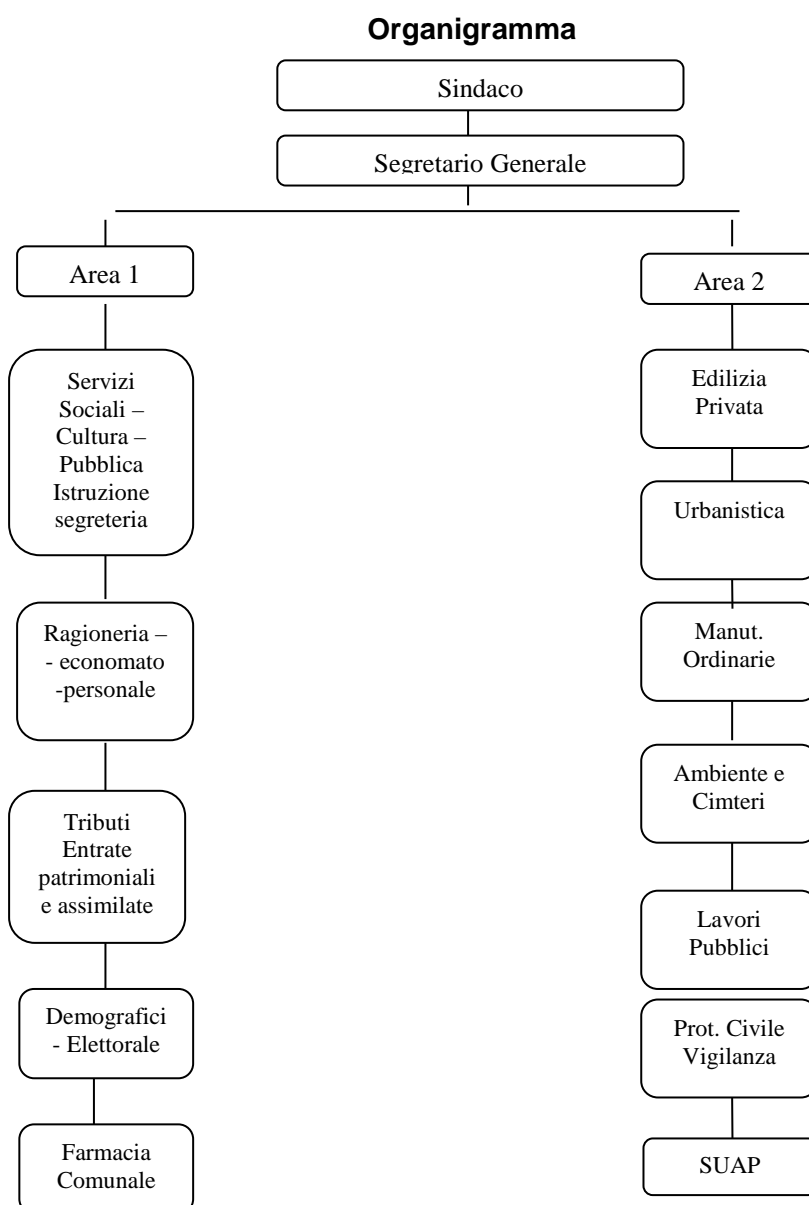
**Organigramma**

Sindaco

Segretario Generale

Area 1

Servizi Sociali – Cultura – Pubblica Istruzione segreteria

Ragioneria – - economato -personale

Tributi Entrate patrimoniali e assimilate

Demografici - Elettorale

Farmacia Comunale

Area 2

Edilizia Privata

Urbanistica

Manut. Ordinarie

Ambiente e Cimteri

Lavori Pubblici

Prot. Civile Vigilanza

SUAP